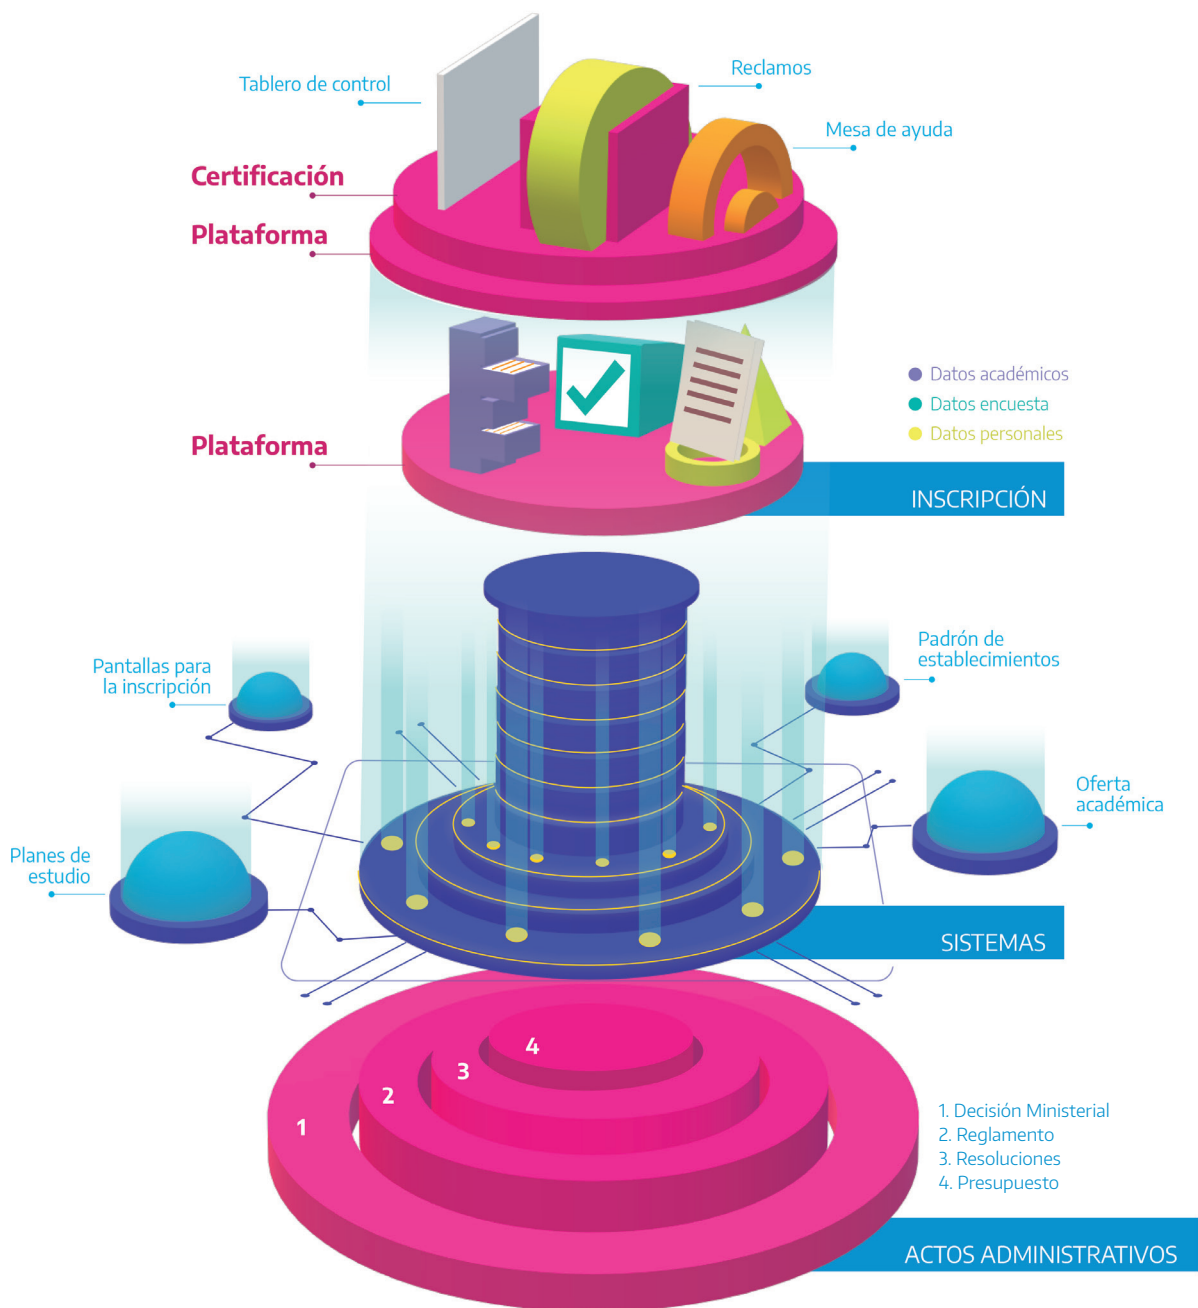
Tablero de control

Reclamos

Mesa de ayuda

Certificación

Plataforma

Plataforma

Datos académicos

Datos encuesta

Datos personales

INSCRIPCIÓN

Pantallas para la inscripción

Padrón de establecimientos

Oferta académica

Planes de estudio

SISTEMAS

4

3

2

1

1. Decisión Ministerial
2. Reglamento
3. Resoluciones
4. Presupuesto

ACTOS ADMINISTRATIVOS